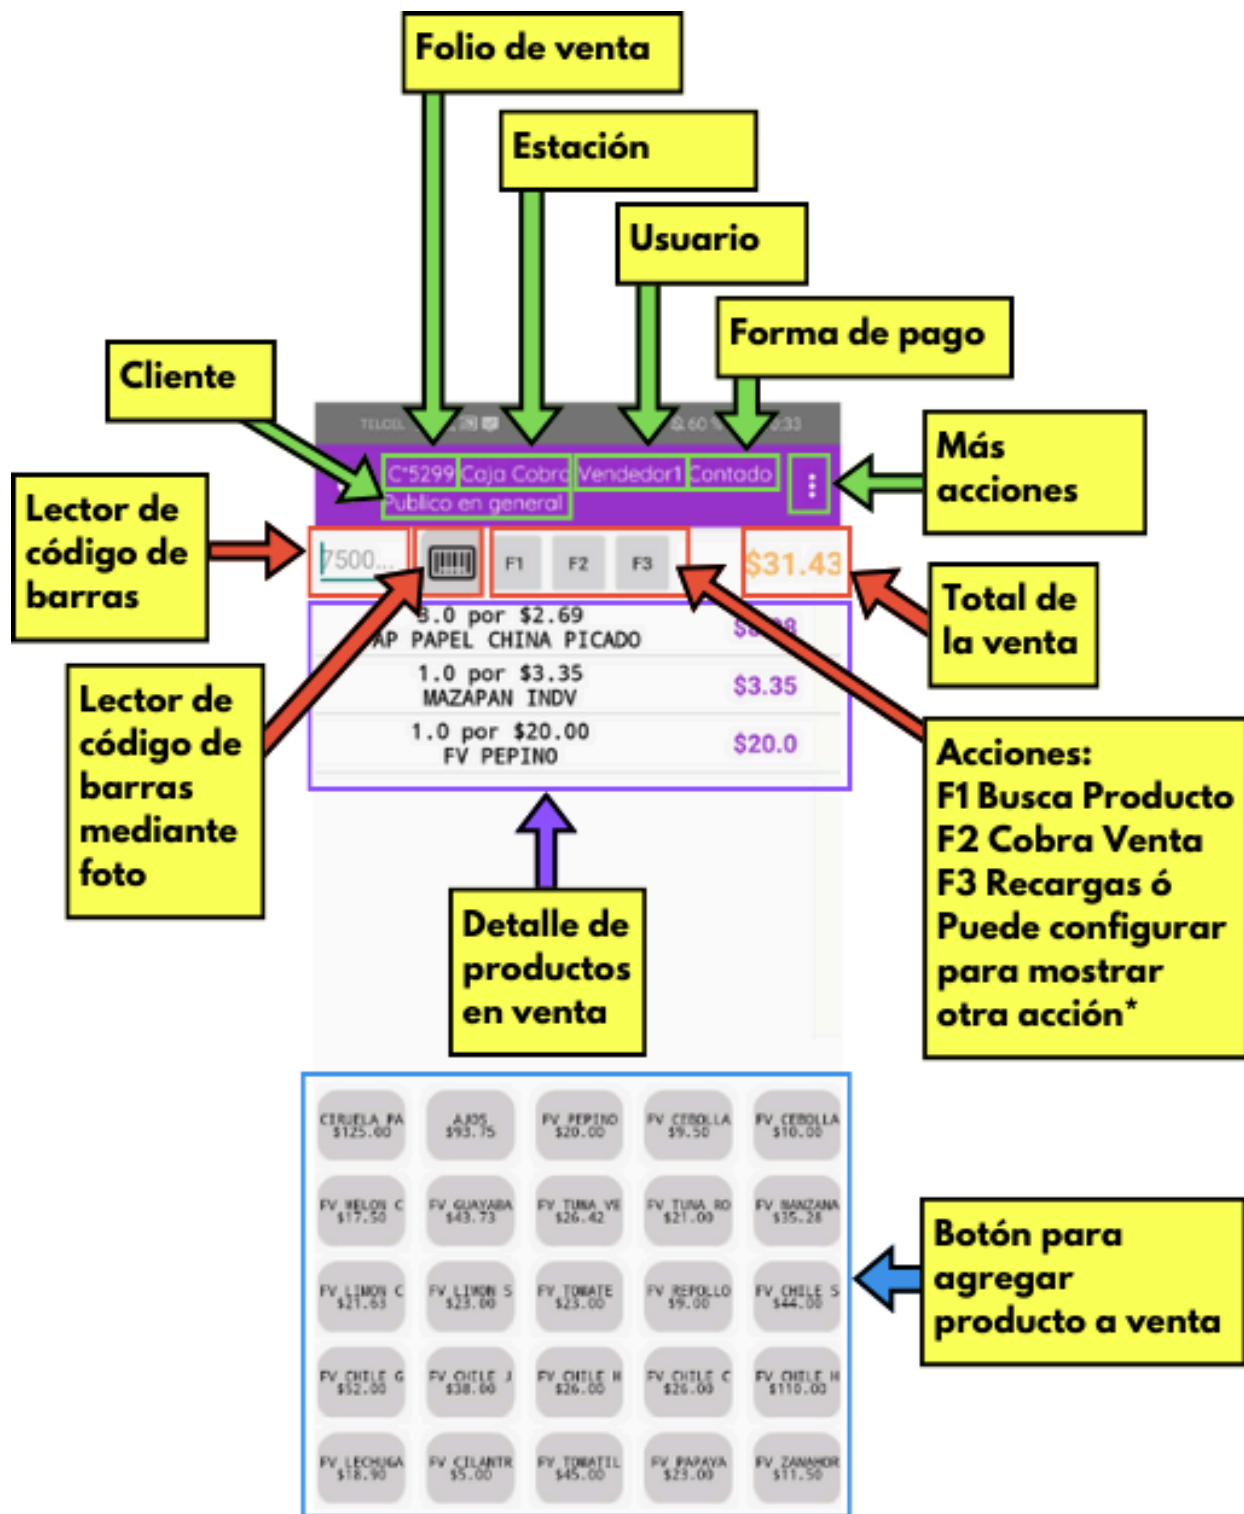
Folio de venta

Estación

Usuario

Forma de pago

Cliente

TELCEL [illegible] 60 % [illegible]:33

C*5299 Caja Cobro Vendedor1 Contado
Publico en general

Más acciones

Lector de código de barras

7500...

F1 F2 F3

$31.43

Total de la venta

3.0 por $2.69
AP PAPEL CHINA PICADO $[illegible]

1.0 por $3.35
MAZAPAN INDV $3.35

1.0 por $20.00
FV PEPINO $20.0

Lector de código de barras mediante foto

Acciones:
F1 Busca Producto
F2 Cobra Venta
F3 Recargas ó
Puede configurar para mostrar otra acción*

Detalle de productos en venta

CIRUELA PA $125.00
AJOS $93.75
FV PEPINO $20.00
FV CEBOLLA $9.50
FV CEBOLLA $10.00
FV MELON C $17.50
FV GUAYABA $43.73
FV TUNA VE $26.42
FV TUNA RO $21.00
FV MANZANA $35.28
FV LIMON C $21.63
FV LIMON S $23.00
FV TOMATE $23.00
FV REPOLLO $9.00
FV CHILE S $44.00
FV CHILE G $52.00
FV CHILE J $38.00
FV CHILE H $26.00
FV CHILE C $26.00
FV CHILE H $110.00
FV LECHUGA $18.90
FV CILANTR $5.00
FV TOMATIL $45.00
FV PAPAYA $23.00
FV ZANAHOR $11.50

Botón para agregar producto a venta